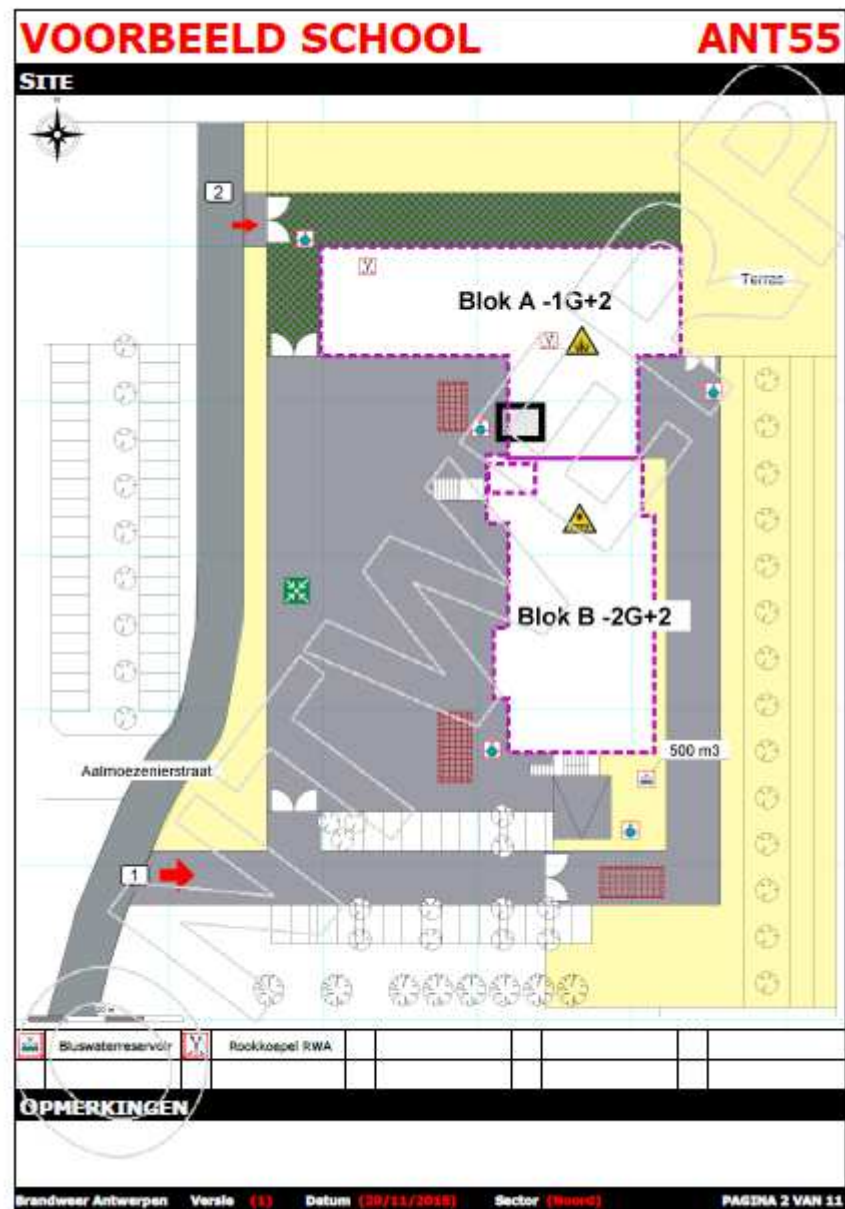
VOORBEELD SCHOOL ANT55

SITE

2

Terras

Blok A -1G+2

Blok B -2G+2

500 m3

Aalmoezenierstraat

1

| | Bluswaterreservoir | | Rookkoepel RWA | | | | | | |
|---|---|---|---|---|---|---|---|---|---|
| | | | | | | | | | |

OPMERKINGEN

Brandweer Antwerpen Versie (1) Datum (20/11/2018) Sector (Noord) PAGINA 2 VAN 11